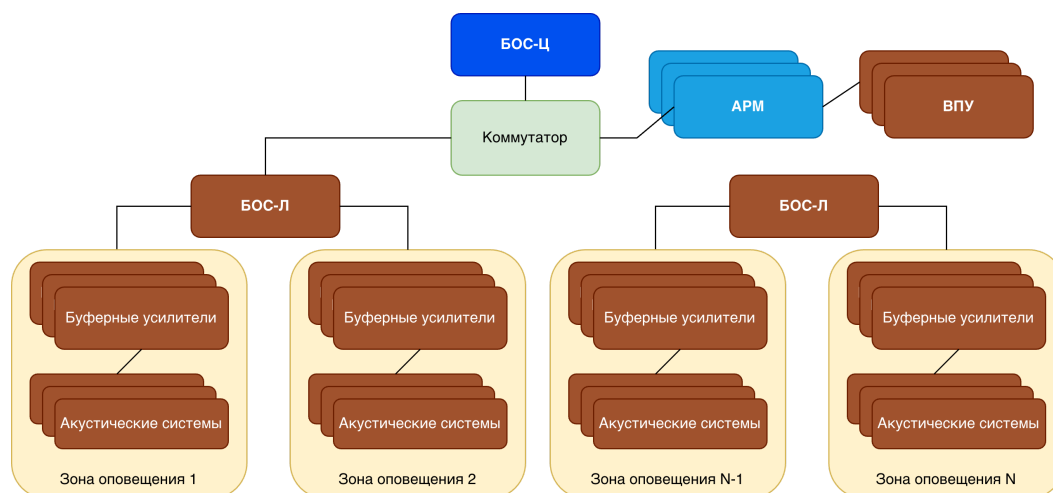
БОС-Ц

Коммутатор

АРМ

ВПУ

БОС-Л

БОС-Л

Буферные усилители

Акустические системы

Зона оповещения 1

Буферные усилители

Акустические системы

Зона оповещения 2

Буферные усилители

Акустические системы

Зона оповещения N-1

Буферные усилители

Акустические системы

Зона оповещения N